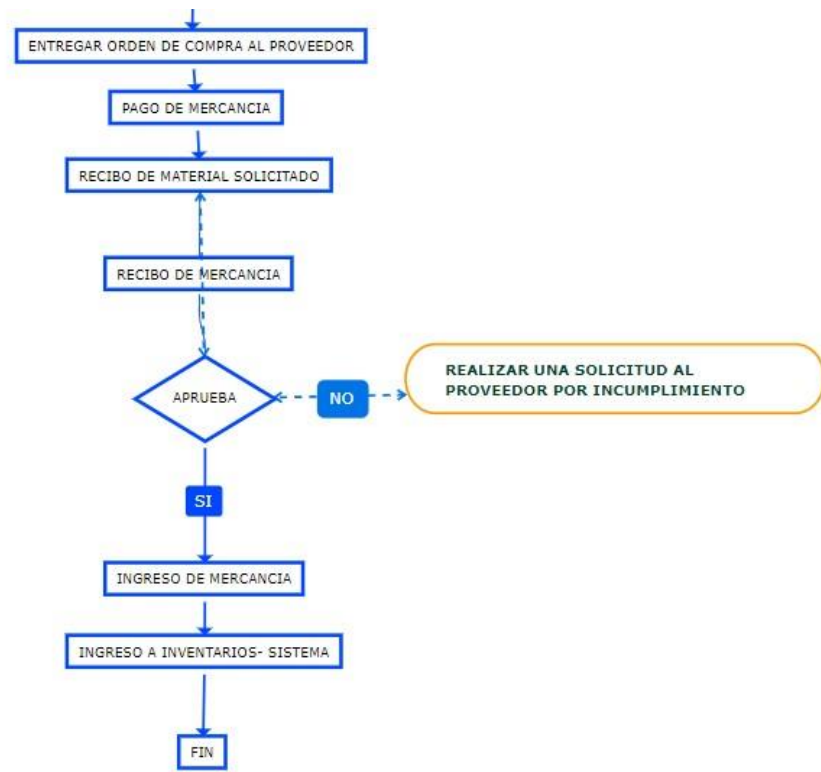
ENTREGAR ORDEN DE COMPRA AL PROVEEDOR

PAGO DE MERCANCIA

RECIBO DE MATERIAL SOLICITADO

RECIBO DE MERCANCIA

APRUEBA

NO

REALIZAR UNA SOLICITUD AL PROVEEDOR POR INCUMPLIMIENTO

SI

INGRESO DE MERCANCIA

INGRESO A INVENTARIOS- SISTEMA

FIN